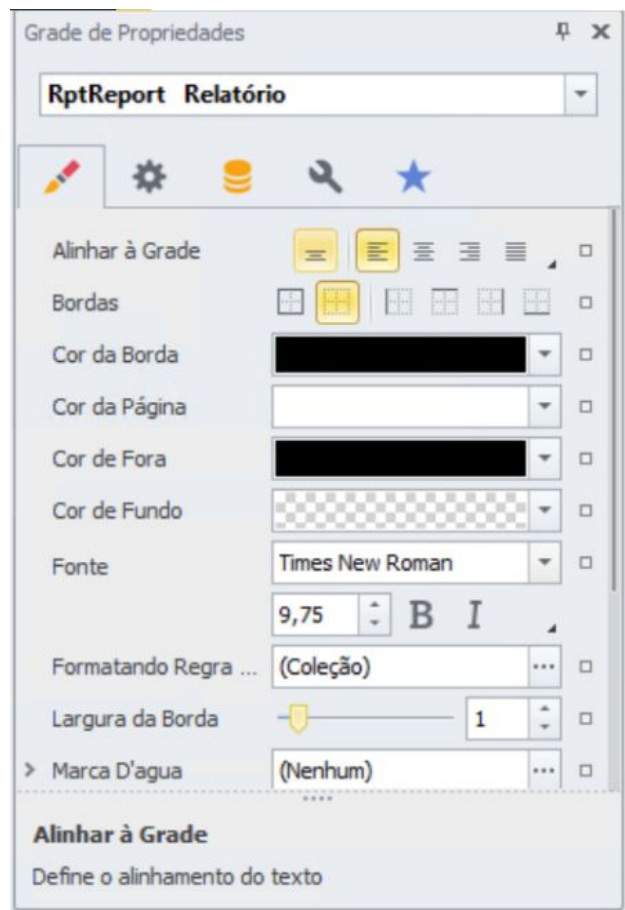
Grade de Propriedades

RptReport Relatório

Alinhar à Grade

Bordas

Cor da Borda

Cor da Página

Cor de Fora

Cor de Fundo

Fonte Times New Roman

9,75 B I

Formatando Regra ... (Coleção) ...

Largura da Borda 1

Marca D'agua (Nenhum) ...

Alinhar à Grade

Define o alinhamento do texto